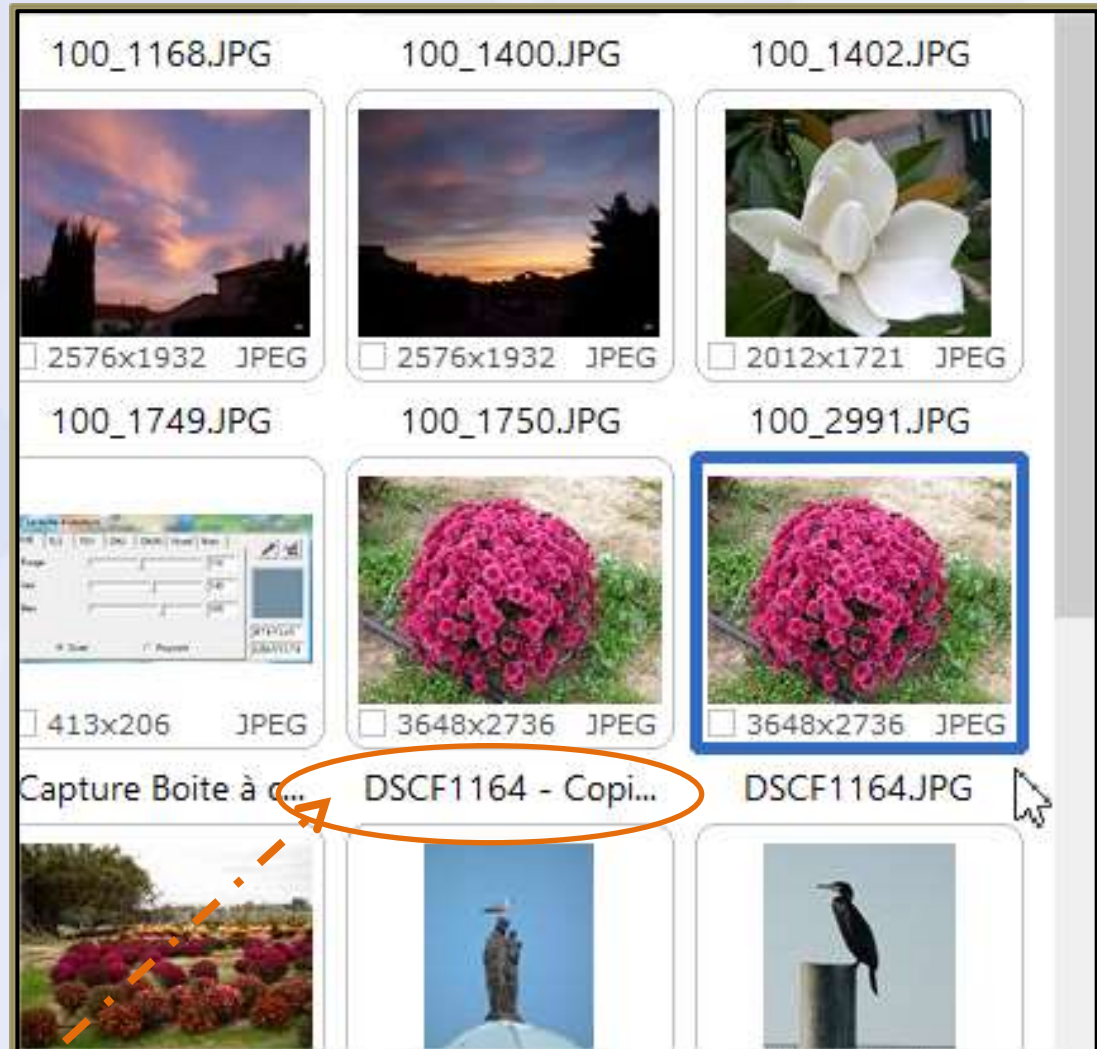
100_1168.JPG
100_1400.JPG
100_1402.JPG

2576x1932 JPEG
2576x1932 JPEG
2012x1721 JPEG

100_1749.JPG
100_1750.JPG
100_2991.JPG

413x206 JPEG
3648x2736 JPEG
3648x2736 JPEG

Capture Boite à c...
DSCF1164 - Copi...
DSCF1164.JPG